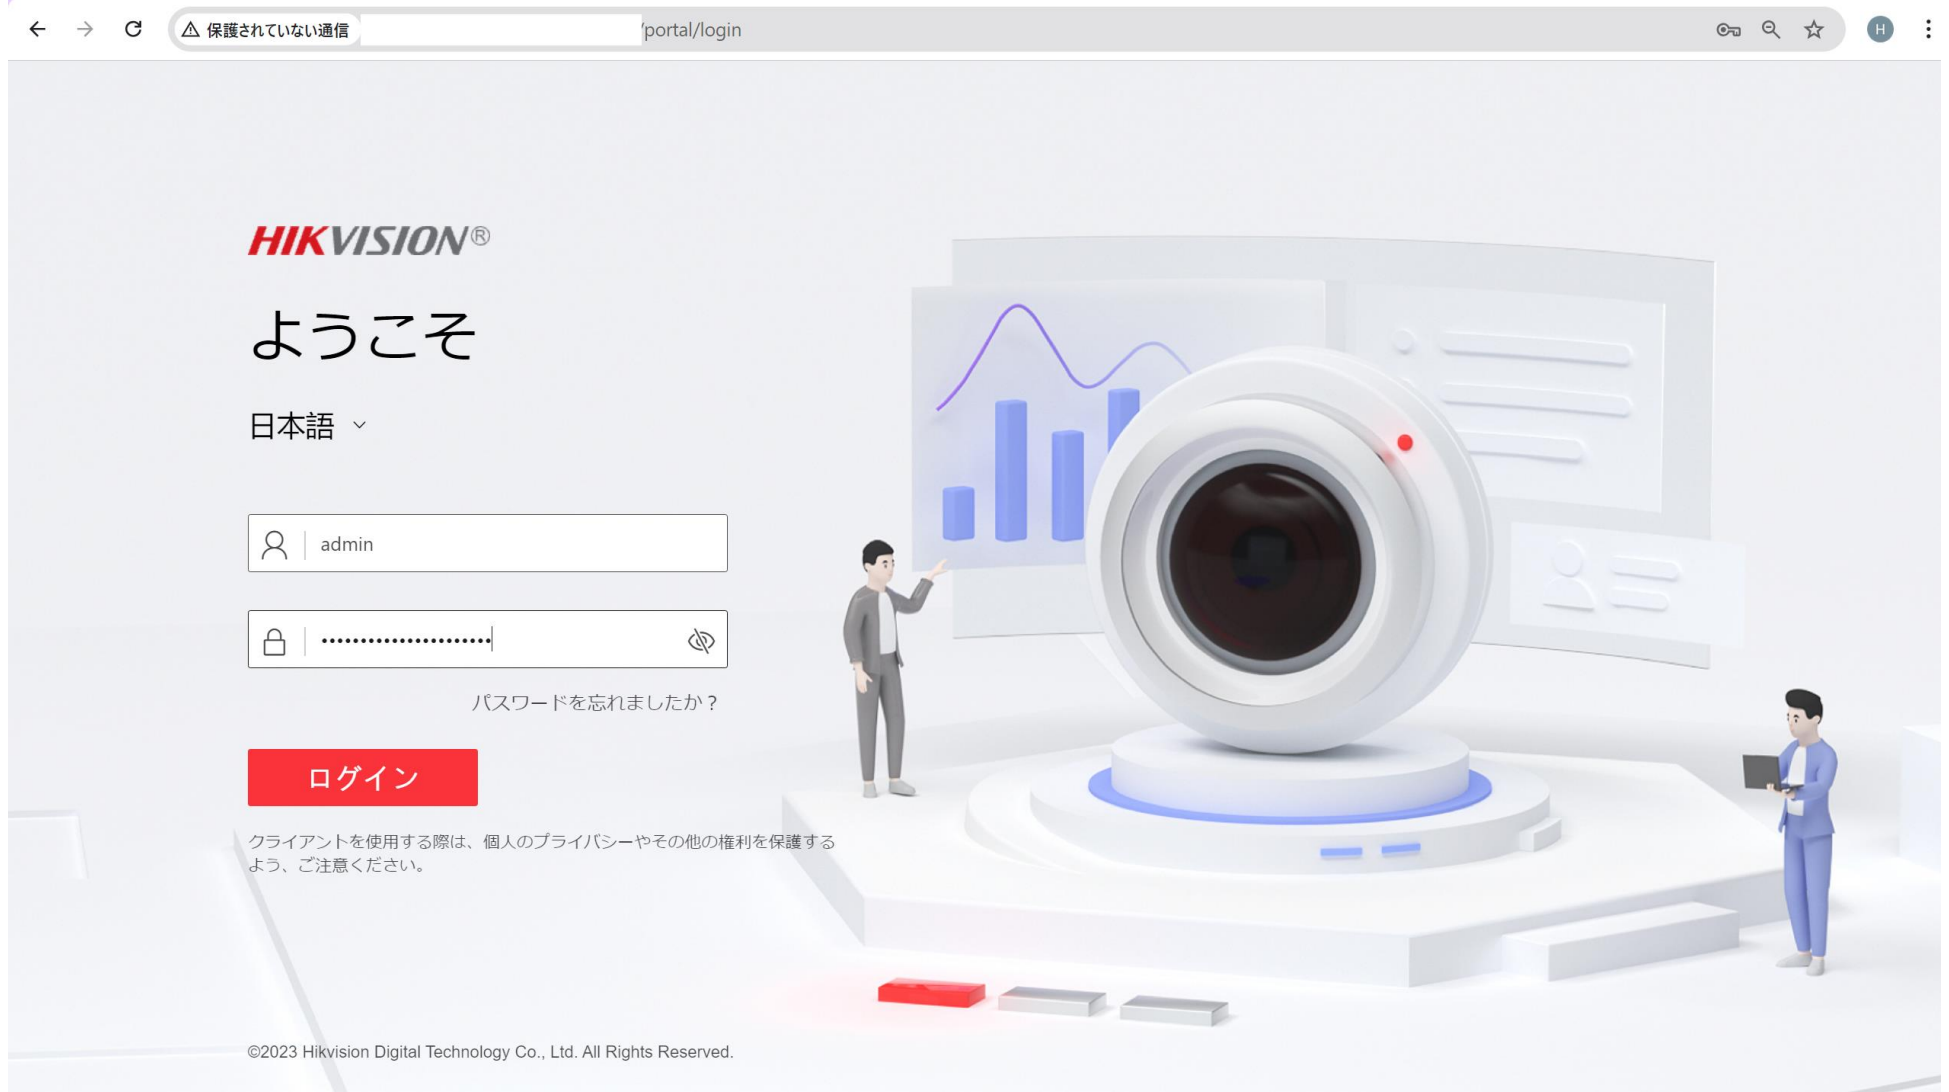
保護されていない通信 /portal/login

H

HIKVISION®

ようこそ

日本語

admin

••••••••••••••••••••••

パスワードを忘れましたか？

ログイン

クライアントを使用する際は、個人のプライバシーやその他の権利を保護するよう、ご注意ください。

©2023 Hikvision Digital Technology Co., Ltd. All Rights Reserved.